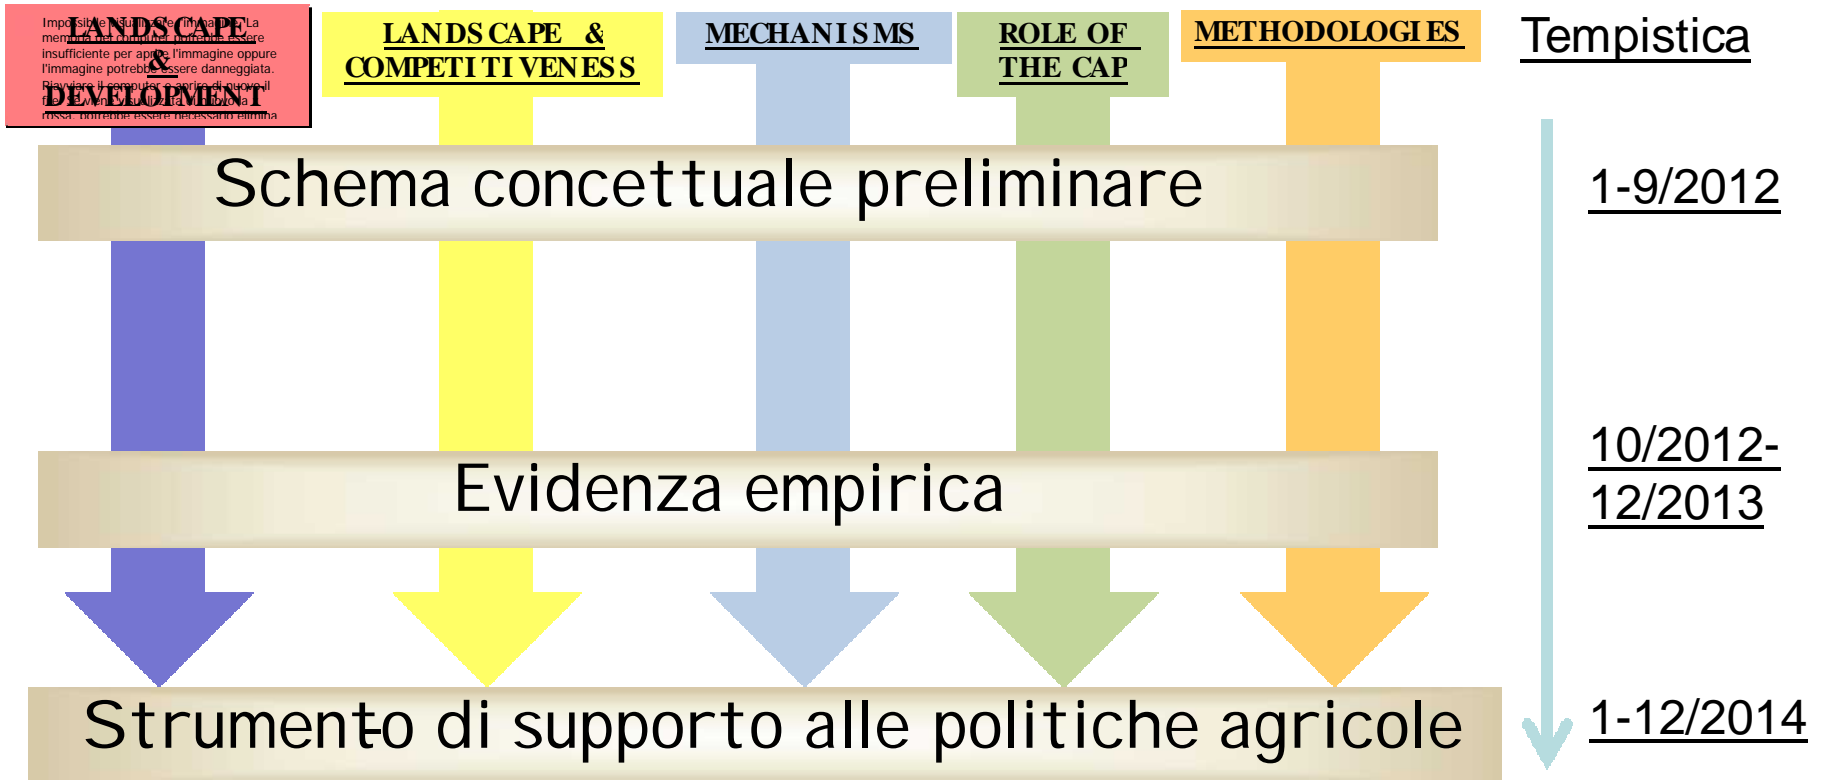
LANDSCAPE & DEVELOPMENT

Impossibile visualizzare l'immagine. La memoria del computer potrebbe essere insufficiente per aprire l'immagine oppure l'immagine potrebbe essere danneggiata. Riavviare il computer e aprire di nuovo il file. Se viene visualizzata di nuovo la x rossa, potrebbe essere necessario elimina

LANDSCAPE & COMPETITIVENESS

MECHANISMS

ROLE OF THE CAP

METHODOLOGIES

Tempistica

Schema concettuale preliminare

1-9/2012

Evidenza empirica

10/2012-12/2013

Strumento di supporto alle politiche agricole

1-12/2014